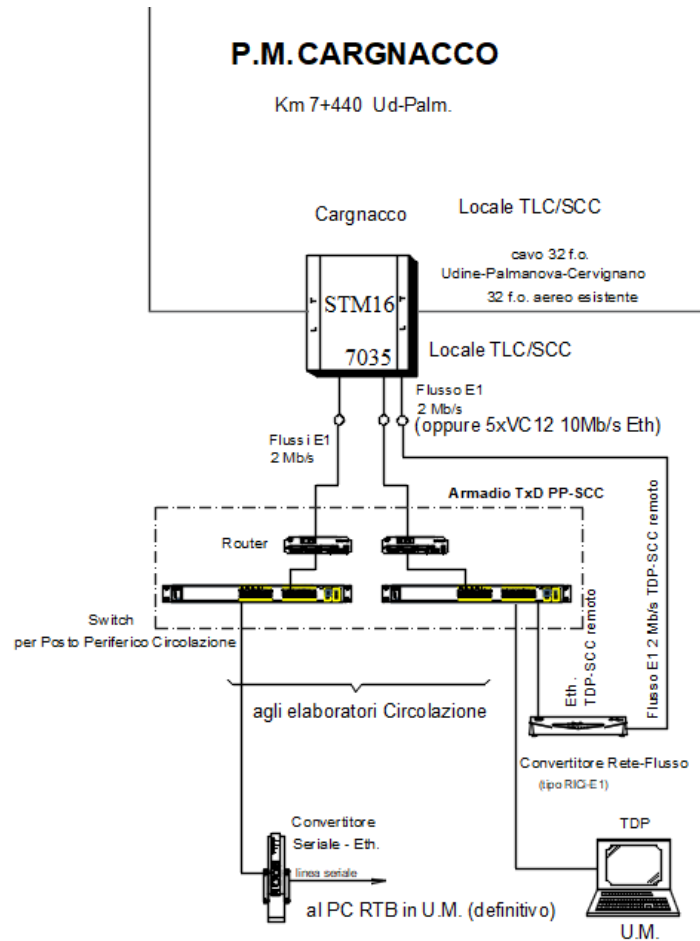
P.M.CARGNACCO

Km 7+440 Ud-Palm.

Cargnacco

Locale TLC/SCC

cavo 32 f.o.
Udine-Palmanova-Cervignano
32 f.o. aereo esistente

STM16

7035

Locale TLC/SCC

Flusso E1
2 Mb/s
(oppure 5xVC12 10Mb/s Eth)

Flussi E1
2 Mb/s

Armadio TxD PP-SCC

Router

Switch
per Posto Periferico Circolazione

Flusso E1 2 Mb/s TDP-SCC remoto

Eth.
TDP-SCC remoto

agli elaboratori Circolazione

Convertitore Rete-Flusso
(tipo RICi-E1)

Convertitore
Seriale - Eth.

linea seriale

al PC RTB in U.M. (definitivo)

TDP

U.M.